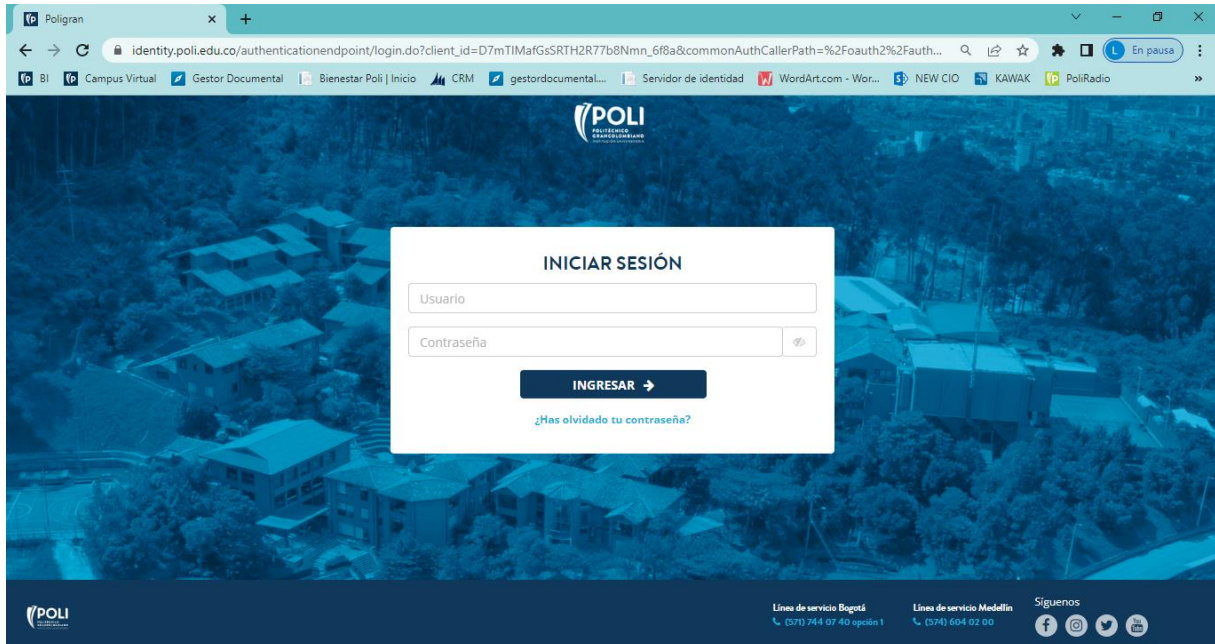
Poligran

identity.poli.edu.co/authenticationendpoint/login.do?client_id=D7mTIMafGsSRTH2R77b8Nmn_6f8a&commonAuthCallerPath=%2Foauth2%2Fauth...

L En pausa

BI Campus Virtual Gestor Documental Bienestar Poli | Inicio CRM gestordocumental... Servidor de identidad WordArt.com - Wor... NEW CIO KAWAK PoliRadio

POLI
POLITÉCNICO GRANCOLOMBIANO
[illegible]

INICIAR SESIÓN

Usuario

Contraseña

INGRESAR →

¿Has olvidado tu contraseña?

POLI

Línea de servicio Bogotá
(571) 744 07 40 opción 1

Línea de servicio Medellín
(574) 604 02 00

Síguenos